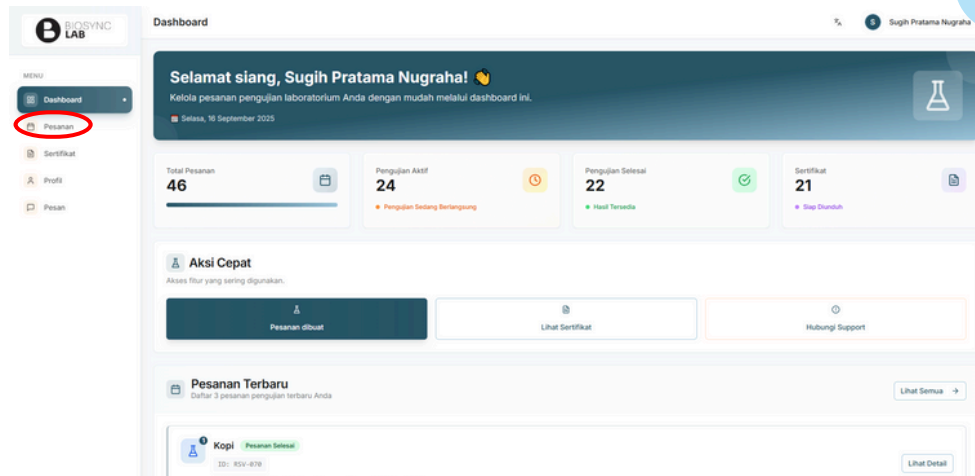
BIOSYNC LAB

MENU

Dashboard

Pesanan

Sertifikat

Profil

Pesan

Dashboard

S Sugih Pratama Nugraha

Selamat siang, Sugih Pratama Nugraha! 👏

Kelola pesanan pengujian laboratorium Anda dengan mudah melalui dashboard ini.

Selasa, 16 September 2025

Total Pesanan
46

Pengujian Aktif
24
Pengujian Sedang Berlangsung

Pengujian Selesai
22
Hasil Tersedia

Sertifikat
21
Siap Diunduh

Aksi Cepat

Akses fitur yang sering digunakan.

Pesanan dibuat

Lihat Sertifikat

Hubungi Support

Pesanan Terbaru

Daftar 3 pesanan pengujian terbaru Anda

Lihat Semua →

Kopi Pesanan Selesai

ID: RSV-070

Lihat Detail